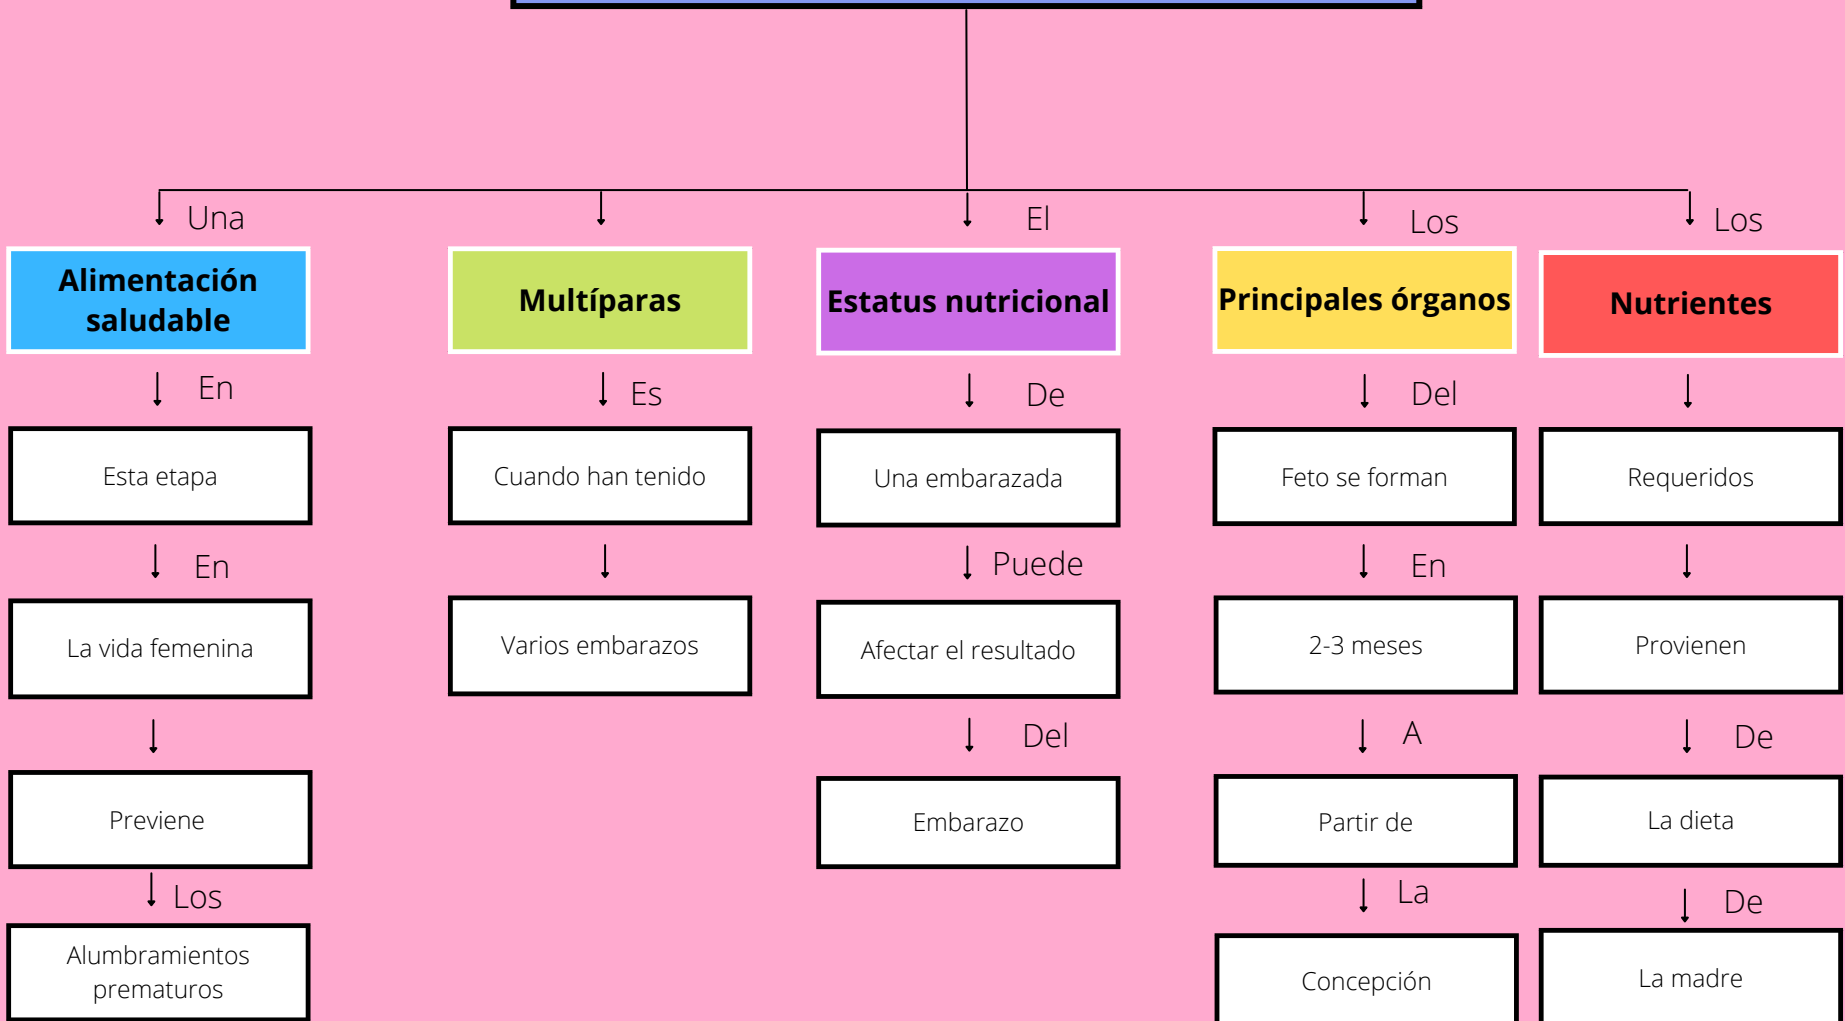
Una

Alimentación saludable

En

Esta etapa

En

La vida femenina

Previene

Los

Alumbramientos prematuros

Multíparas

Es

Cuando han tenido

Varios embarazos

El

Estatus nutricional

De

Una embarazada

Puede

Afectar el resultado

Del

Embarazo

Los

Principales órganos

Del

Feto se forman

En

2-3 meses

A

Partir de

La

Concepción

Los

Nutrientes

Requeridos

Provienen

De

La dieta

De

La madre